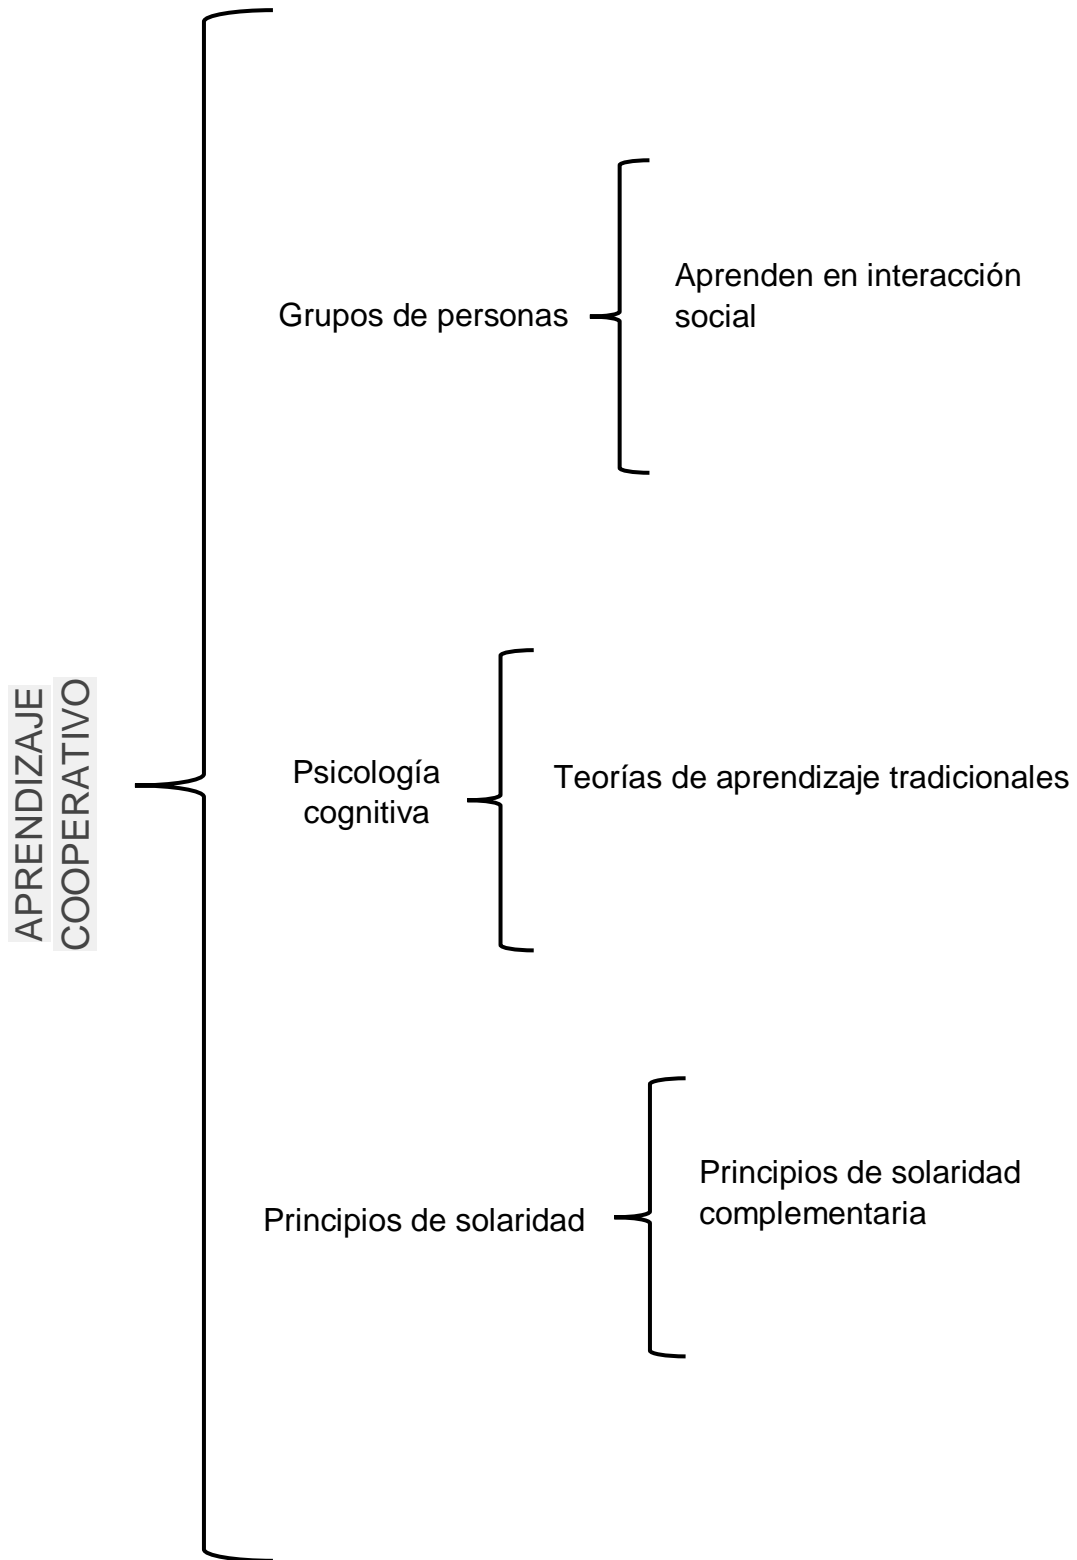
APRENDIZAJE COOPERATIVO

Grupos de personas

Aprenden en interacción social

Psicología cognitiva

Teorías de aprendizaje tradicionales

Principios de solaridad

Principios de solaridad complementaria